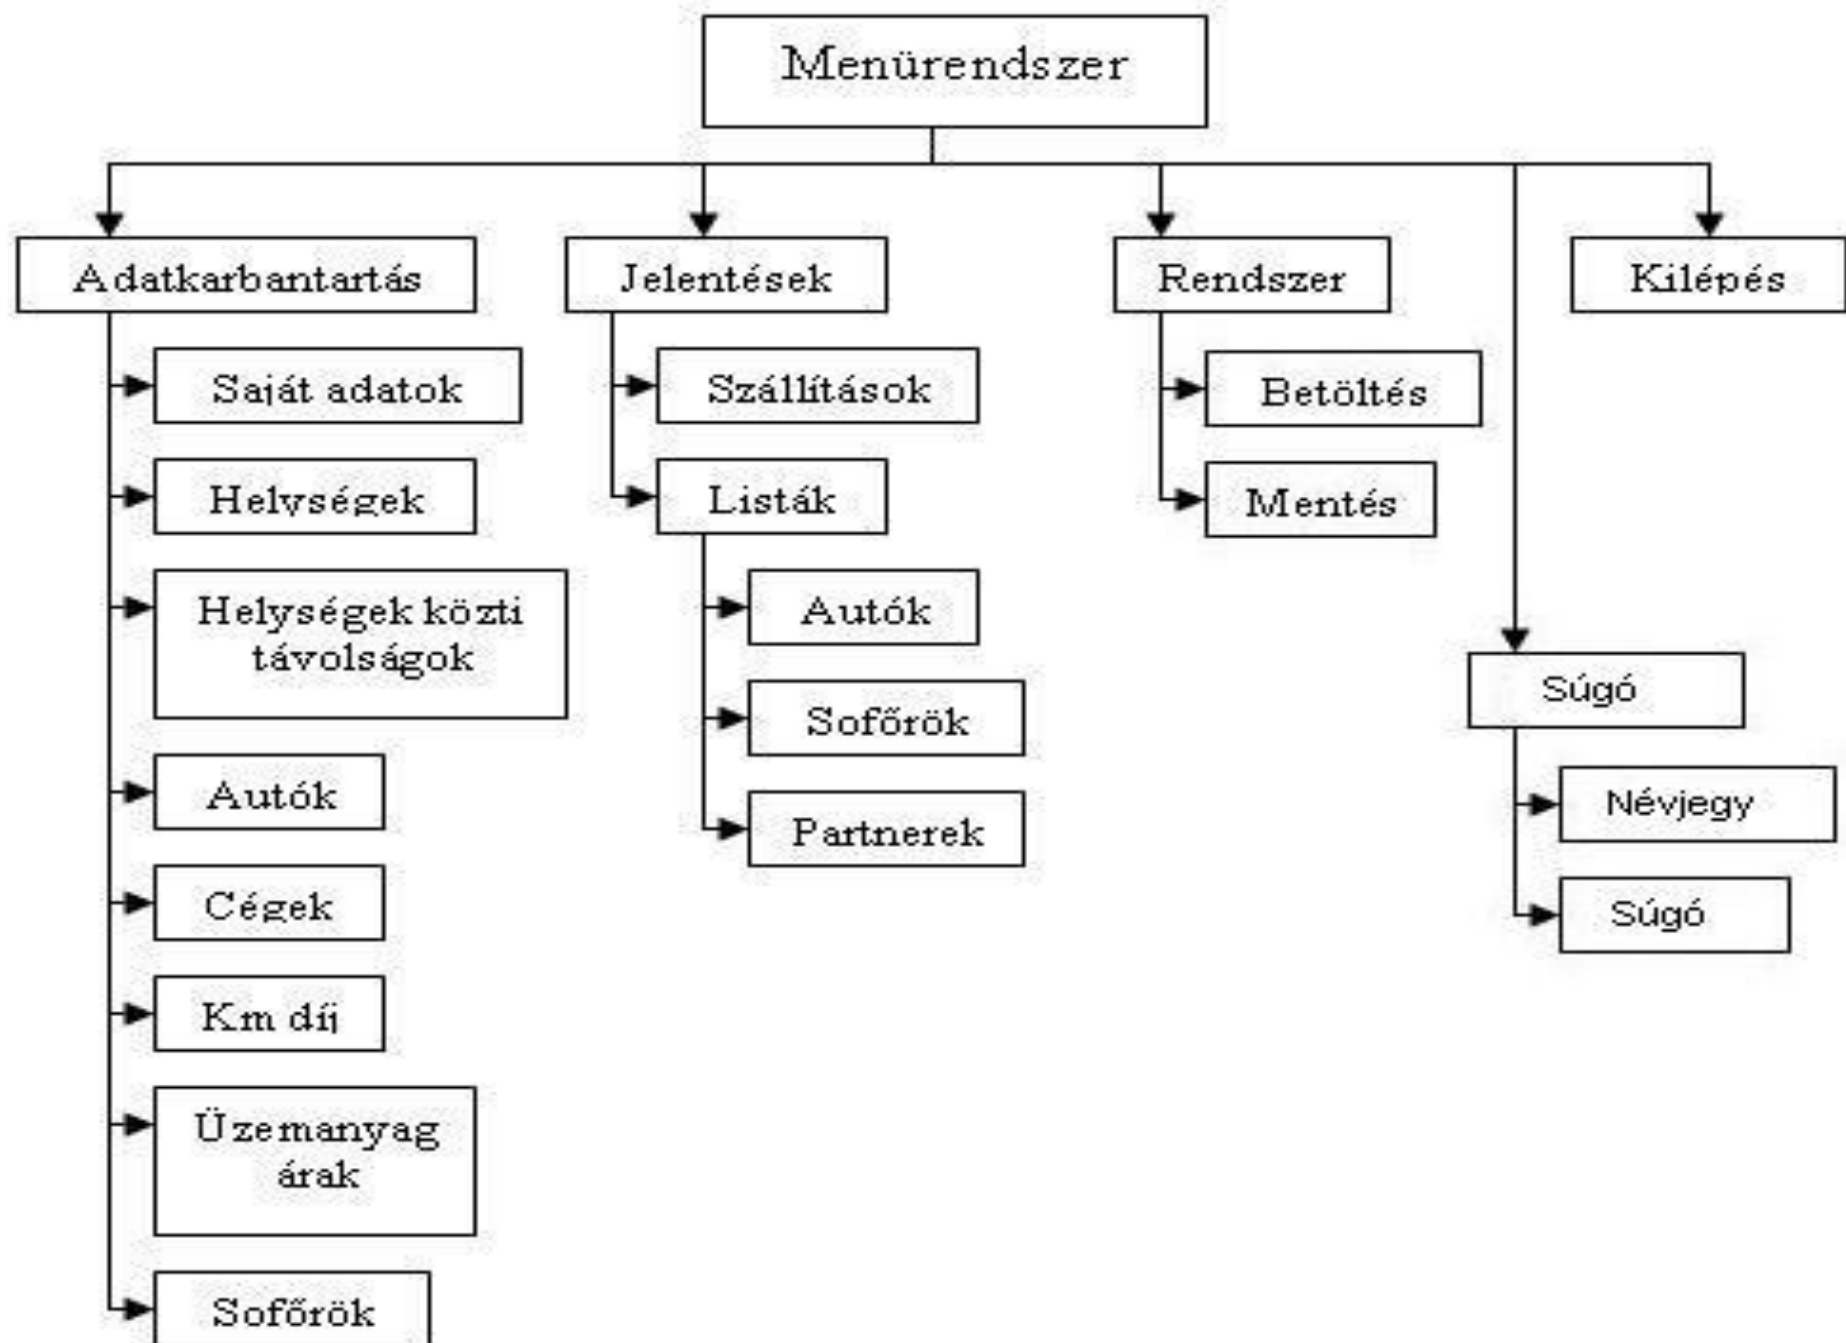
Menürendszer

Adatkarbantartás
Saját adatok
Helységek
Helységek közti távolságok
Autók
Cégek
Km díj
Üzemanyag árak
Sofőrök

Jelentések
Szállítások
Listák
Autók
Sofőrök
Partnerek

Rendszer
Betöltés
Mentés

Súgó
Névjegy
Súgó

Kilépés